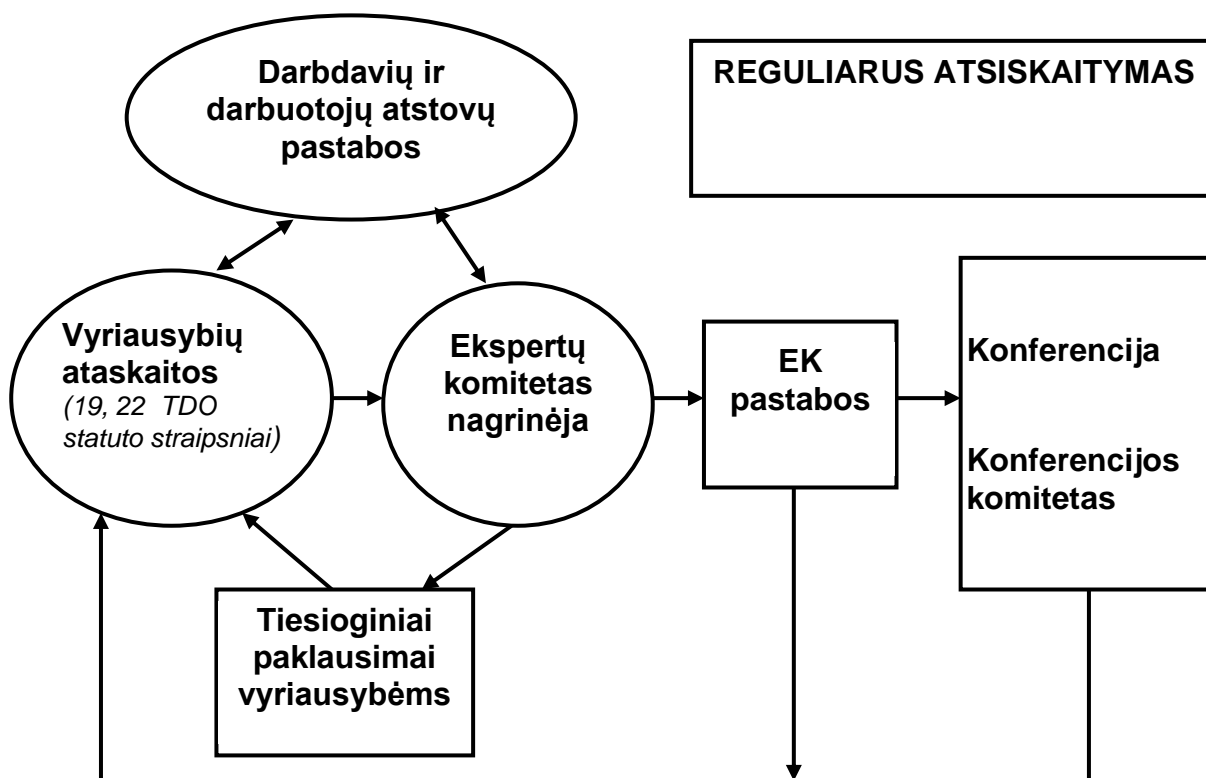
Darbdavių ir darbuotojų atstovų pastabos

REGULIARUS ATSISKAITYMAS

Vyriausybių ataskaitos
(19, 22 TDO statuto straipsniai)

Ekspertų komitetas nagrinėja

EK pastabos

Konferencija

Konferencijos komitetas

Tiesioginiai paklausimai vyriausybėms